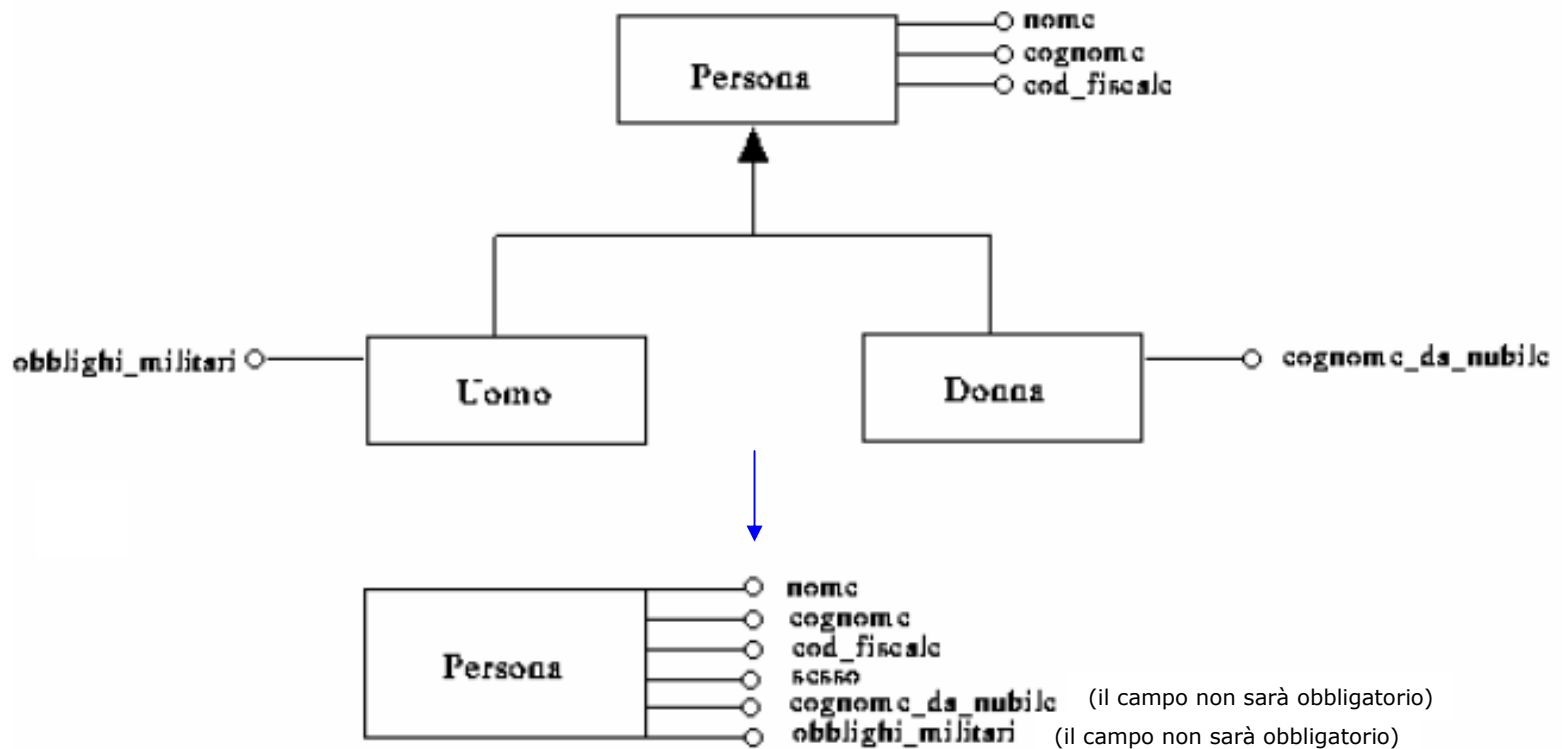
Persona
nome
cognome
cod_fiscale

obblighi_militari
Uomo
Donna
cognome_da_nubile

Persona
nome
cognome
cod_fiscale
sesso
cognome_da_nubile (il campo non sarà obbligatorio)
obblighi_militari (il campo non sarà obbligatorio)